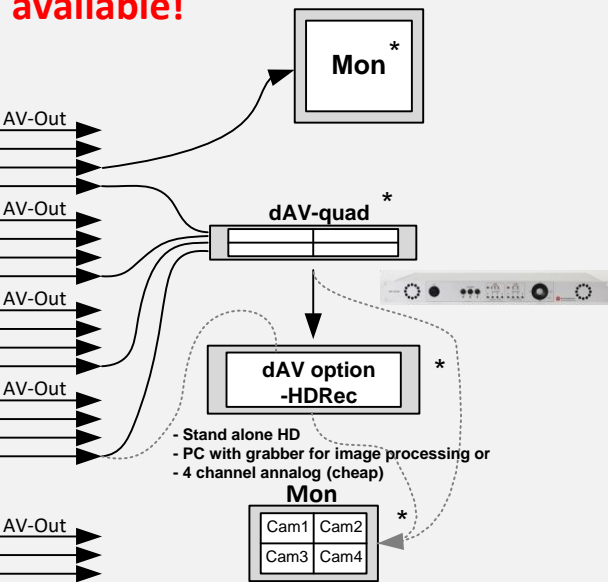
available!

Mon *

AV-Out

AV-Out

dAV-quad *

AV-Out

AV-Out

dAV option -HDRec *

- Stand alone HD
- PC with grabber for image processing or
- 4 channel annalog (cheap)

Mon

*

| Cam1 | Cam2 |
|---|---|
| Cam3 | Cam4 |

AV-Out